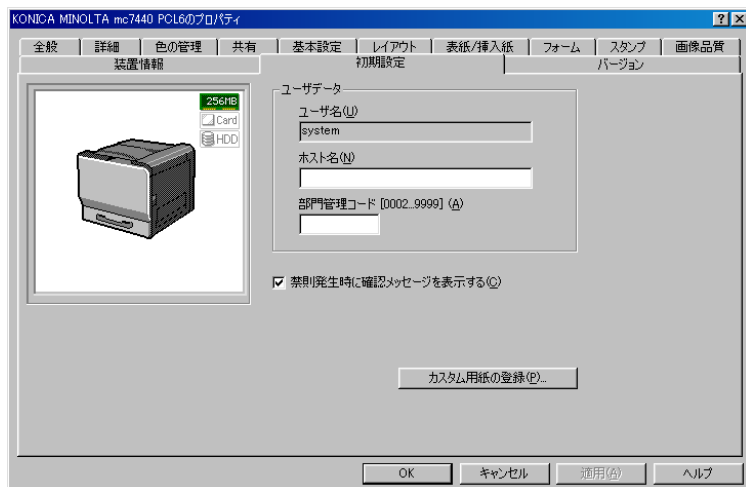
KONICA MINOLTA mc7440 PCL6のプロパティ

?
X

全般
詳細
色の管理
共有
基本設定
レイアウト
表紙/挿入紙
フォーム
スタンプ
画像品質

装置情報
初期設定
バージョン

256MB
Card
HDD

ユーザデータ
ユーザ名(U)
system
ホスト名(N)
部門管理コード [0002..9999] (A)

禁則発生時に確認メッセージを表示する(C)

カスタム用紙の登録(P)...

OK
キャンセル
適用(A)
ヘルプ